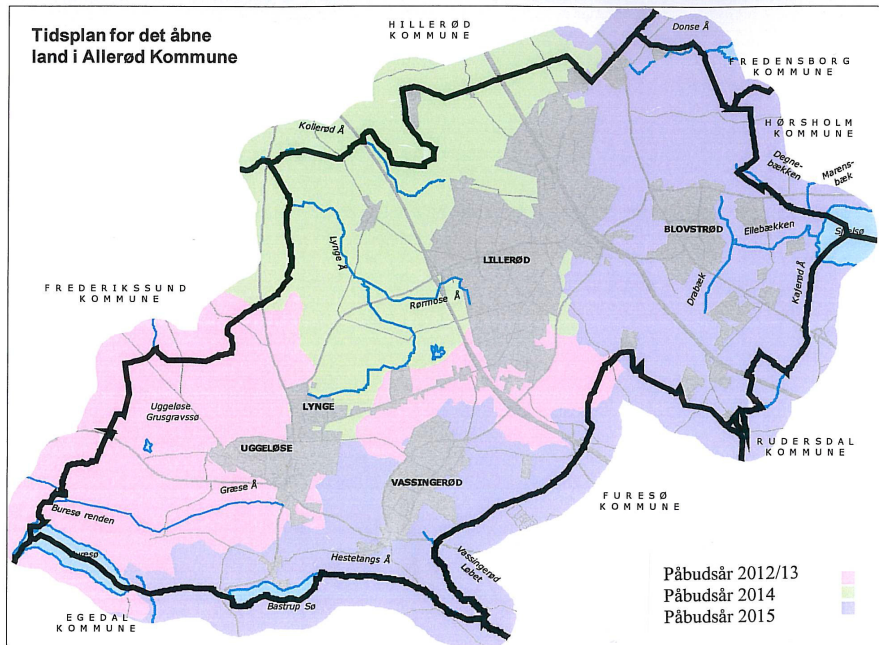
Tidsplan for det åbne land i Allerød Kommune

HILLERØD KOMMUNE

Donse Å

FREDENSBORG KOMMUNE

HØRSHOLM KOMMUNE

Kollerød Å

Degnebækken

Mørensbæk

BLOVSTRØD

Ellebækken

Sjælsø

Lynge Å

LILLERØD

Rørmose Å

Drabæk

Kajerød Å

FREDERIKSSUND KOMMUNE

Uggeløse Grusgravssø

LYNGE

UGGELØSE

VASSINGERØD

RUDERSDAL KOMMUNE

Græse Å

FURESØ KOMMUNE

Buresø renden

Buresø

Hestetangs Å

Vassingerød Løbet

EGEDAL KOMMUNE

Bastrup Sø

Påbudsår 2012/13
Påbudsår 2014
Påbudsår 2015